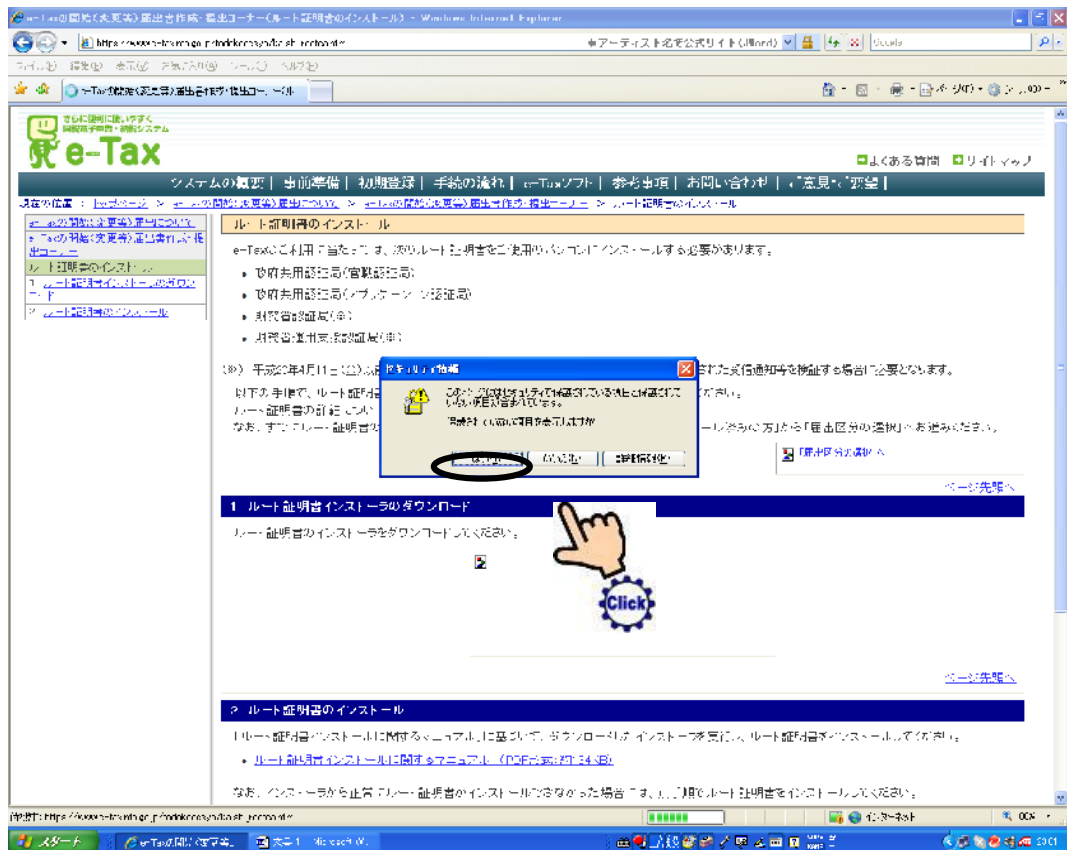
e-Taxの開始(変更等)届出書作成・提出コーナー(ルート証明書のインストール) - Windows Internet Explorer

https://www.e-tax.nta.go.jp/todokedesyo/root_sh_toroku.html

アーティスト名を公式サイト(j-Word)

Google

ファイル(F) 編集(E) 表示(V) お気に入り(A) ツール(T) ヘルプ(H)

e-Tax開始(変更等)届出書作成・提出コーナー

ページ(P) ツール(O)

さらに便利に使いやすく
国税電子申告・納税システム
e-Tax

よくある質問 サイトマップ

システムの概要 | 事前準備 | 初期登録 | 手続の流れ | e-Taxソフト | 参考事項 | お問い合わせ | ご意見・ご要望

現在の位置 : トップページ > e-Taxの開始(変更等)届出について > e-Taxの開始(変更等)届出書作成・提出コーナー > ルート証明書のインストール

e-Taxの開始(変更等)届出について
e-Taxの開始(変更等)届出書作成・提出コーナー
ルート証明書のインストール
1 ルート証明書インストーラのダウンロード
2 ルート証明書のインストール

ルート証明書のインストール

e-Taxのご利用に当たっては、次のルート証明書をご使用のパソコンにインストールする必要があります。

• 政府共用認証局(官職認証局)
• 政府共用認証局(アプリケーション認証局)
• 財務省認証局(※)
• 財務省暫定認証局(※)

(※) 平成20年4月11日(金)以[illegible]された受信通知等を検証する場合に必要となります。

以下の手順で、ルート証明書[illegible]ださい。
ルート証明書の詳細につい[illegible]
なお、すでにルート証明書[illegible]ールされる方]から「届出区分の選択」へお進みください。

届出区分の選択へ

セキュリティ情報

このページにはセキュリティで保護されている項目と保護されていない項目が含まれています。

保護されていない項目を表示しますか?

はい(Y) いいえ(N) 詳細情報(M)

ページの先頭へ

1 ルート証明書インストーラのダウンロード

ルート証明書のインストーラをダウンロードしてください。

Click

ページの先頭へ

2 ルート証明書のインストール

ルート証明書インストールに関するマニュアルに基づいて、ダウンロードしたインストーラを実行し、ルート証明書をインストールしてください。

• ルート証明書インストールに関するマニュアル(PDF形式:約134KB)

なお、インストーラから正常にルート証明書がインストールできなかった場合は、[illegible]手順でルート証明書をインストールしてください。

https://www.e-tax.nta.go.jp/todokedesyo/root_sh_toroku.html

インターネット

100%

スタート

e-Taxの開始(変更等)...

文書1 - Microsoft W...

20:01